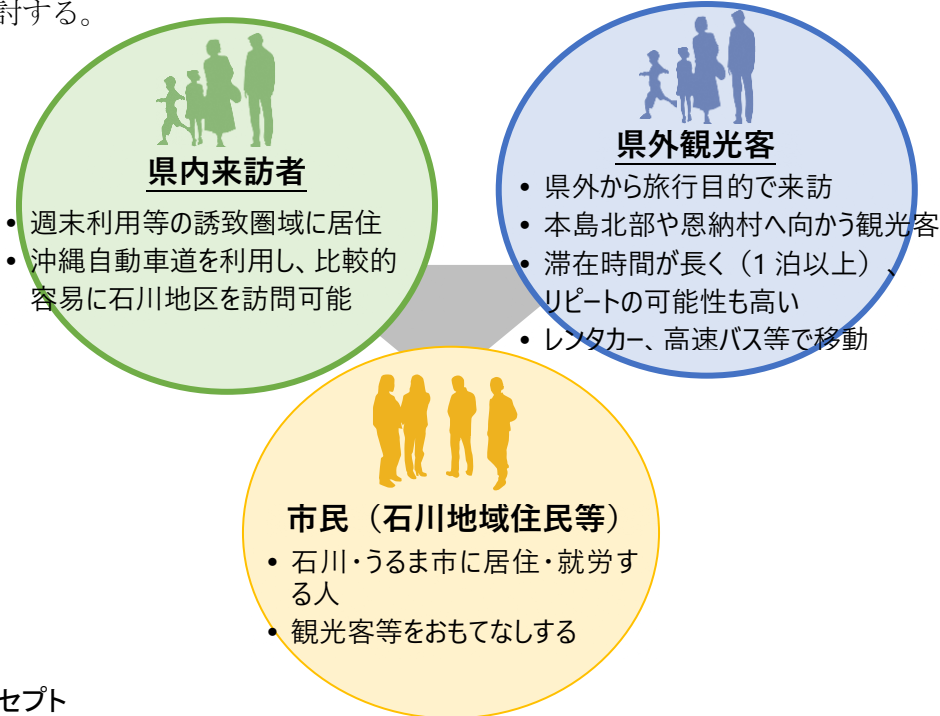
討する。

県内来訪者
• 週末利用等の誘致圏域に居住
• 沖縄自動車道を利用し、比較的容易に石川地区を訪問可能

県外観光客
• 県外から旅行目的で来訪
• 本島北部や恩納村へ向かう観光客
• 滞在時間が長く（1 泊以上）、リピートの可能性も高い
• レンタカー、高速バス等で移動

市民（石川地域住民等）
• 石川･うるま市に居住･就労する人
• 観光客等をおもてなしする

セプト